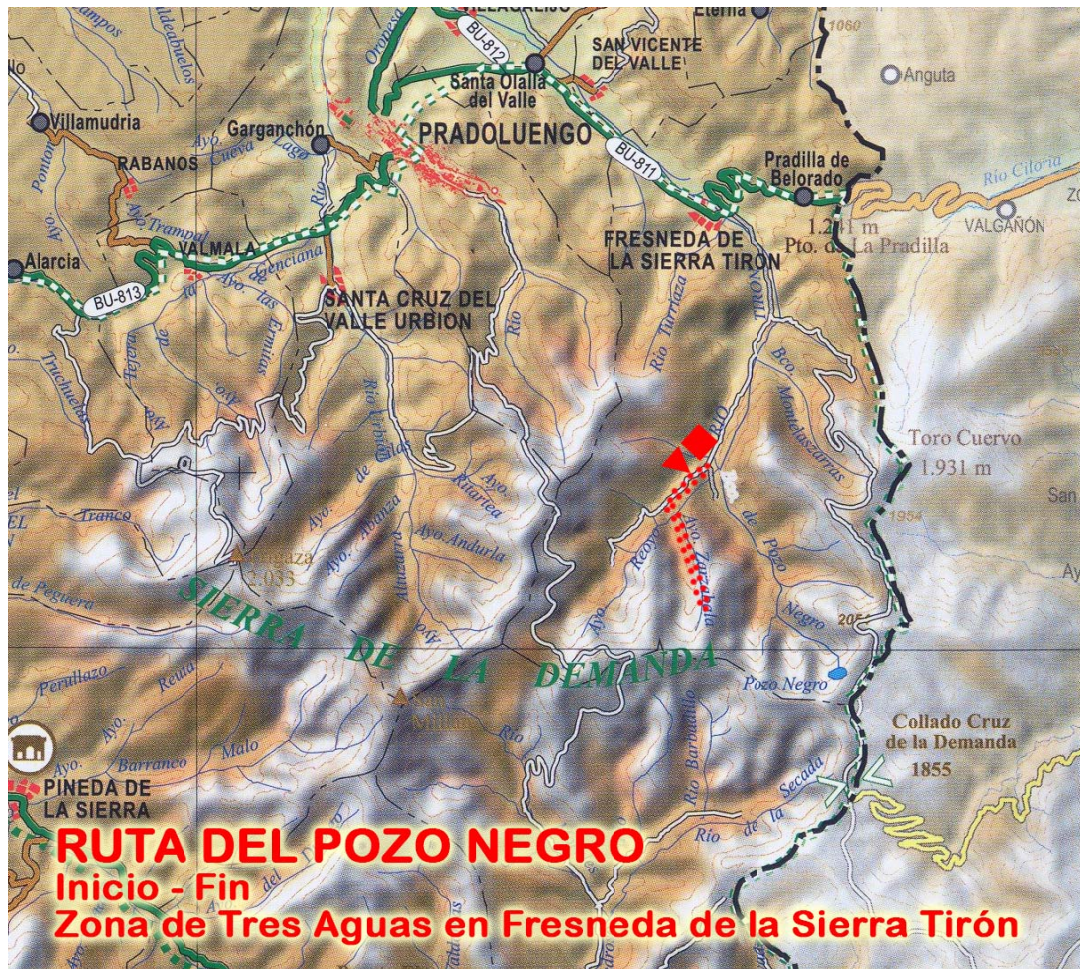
Campos
Valdebuelos
VILLAGALIJO
Eterna
1060
BU-812
Oropesa
SAN VICENTE DEL VALLE
Santa Olalla del Valle
Anguta
Villamudria
Garganchón
PRADOLUENGO
BU-811
Pradilla de Belorado
RABANOS
Ayo. Cueva Lago
Rio Cilorja
Ponton
1.241 m
Pto. de La Pradilla
VALGAÑON
Ayo. Trampal
VALMALA
Alarcia
FRESNEDA DE LA SIERRA TIRON
BU-813
Ayo. Legenciana
las Ermitas
SANTA CRUZ DEL VALLE URBION
Rio Turrieza
Rio Tirón
Bco. Mentelascarras
Truchuela
Toro Cuervo
1.931 m
Ayo. Ritarica
Ayo. Abanza
Ayo. Andurla
Rio
Tranco
Trigaza
2.053
Ayo. Recoveo
Ayo. Zarzalán
de Pozo Negro
1954
SIERRA DE LA DEMANDA
de Peguera
Perallazo
Pozo Negro
San Millán
Collado Cruz de la Demanda
1855
Ayo. Barranco
Malo
Rio Barbadillo
Rio de la Secada
PINEDA DE LA SIERRA
RUTA DEL POZO NEGRO
Inicio - Fin
Zona de Tres Aguas en Fresneda de la Sierra Tirón